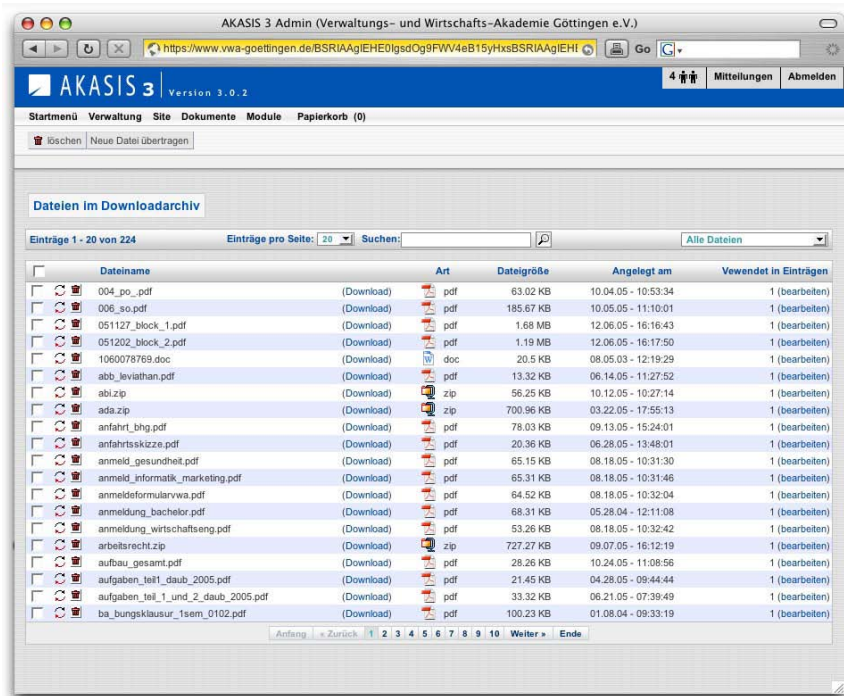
AKASIS 3 Admin (Verwaltungs- und Wirtschafts-Akademie Göttingen e.V.)

https://www.vwa-goettingen.de/BSRIAAglEHE0lgsdOg9FWV4eB15yHxsBSRIAAglEHE

Go

AKASIS 3 Version 3.0.2

4

Mitteilungen

Abmelden

Startmenü Verwaltung Site Dokumente Module Papierkorb (0)

löschen Neue Datei übertragen

Dateien im Downloadarchiv

Einträge 1 - 20 von 224

Einträge pro Seite: 20

Suchen:

Alle Dateien

| | Dateiname | | Art | Dateigröße | Angelegt am | Verwendet in Einträgen |
|---|---|---|---|---|---|---|
| | 004_po_.pdf | (Download) | pdf | 63.02 KB | 10.04.05 - 10:53:34 | 1 (bearbeiten) |
| | 006_so.pdf | (Download) | pdf | 185.67 KB | 10.05.05 - 11:10:01 | 1 (bearbeiten) |
| | 051127_block_1.pdf | (Download) | pdf | 1.68 MB | 12.06.05 - 16:16:43 | 1 (bearbeiten) |
| | 051202_block_2.pdf | (Download) | pdf | 1.19 MB | 12.06.05 - 16:17:50 | 1 (bearbeiten) |
| | 1060078769.doc | (Download) | doc | 20.5 KB | 08.05.03 - 12:19:29 | 1 (bearbeiten) |
| | abb_leviathan.pdf | (Download) | pdf | 13.32 KB | 06.14.05 - 11:27:52 | 1 (bearbeiten) |
| | abi.zip | (Download) | zip | 56.25 KB | 10.12.05 - 10:27:14 | 1 (bearbeiten) |
| | ada.zip | (Download) | zip | 700.96 KB | 03.22.05 - 17:55:13 | 1 (bearbeiten) |
| | anfahrt_bhg.pdf | (Download) | pdf | 78.03 KB | 09.13.05 - 15:24:01 | 1 (bearbeiten) |
| | anfahrtsskizze.pdf | (Download) | pdf | 20.36 KB | 06.28.05 - 13:48:01 | 1 (bearbeiten) |
| | anmeld_gesundheit.pdf | (Download) | pdf | 65.15 KB | 08.18.05 - 10:31:30 | 1 (bearbeiten) |
| | anmeld_informatik_marketing.pdf | (Download) | pdf | 65.31 KB | 08.18.05 - 10:31:46 | 1 (bearbeiten) |
| | anmeldeformularvwa.pdf | (Download) | pdf | 64.52 KB | 08.18.05 - 10:32:04 | 1 (bearbeiten) |
| | anmeldung_bachelor.pdf | (Download) | pdf | 68.31 KB | 05.28.04 - 12:11:08 | 1 (bearbeiten) |
| | anmeldung_wirtschaftseng.pdf | (Download) | pdf | 53.26 KB | 08.18.05 - 10:32:42 | 1 (bearbeiten) |
| | arbeitsrecht.zip | (Download) | zip | 727.27 KB | 09.07.05 - 16:12:19 | 1 (bearbeiten) |
| | aufbau_gesamt.pdf | (Download) | pdf | 28.26 KB | 10.24.05 - 11:08:56 | 1 (bearbeiten) |
| | aufgaben_teil1_daub_2005.pdf | (Download) | pdf | 21.45 KB | 04.28.05 - 09:44:44 | 1 (bearbeiten) |
| | aufgaben_teil_1_und_2_daub_2005.pdf | (Download) | pdf | 33.32 KB | 06.21.05 - 07:39:49 | 1 (bearbeiten) |
| | ba_bungsklausur_1sem_0102.pdf | (Download) | pdf | 100.23 KB | 01.08.04 - 09:33:19 | 1 (bearbeiten) |

Anfang « Zurück 1 2 3 4 5 6 7 8 9 10 Weiter » Ende